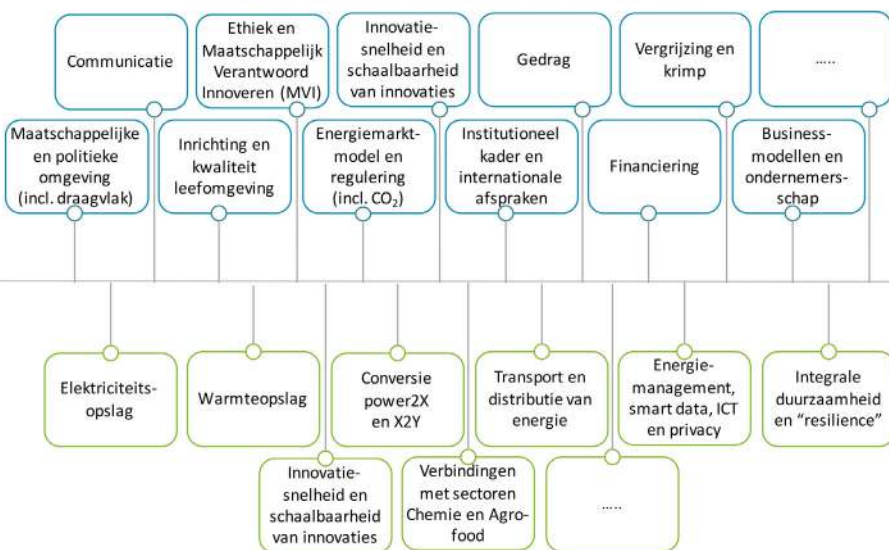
Communicatie

Ethiek en Maatschappelijk Verantwoord Innoveren (MVI)

Innovatiesnelheid en schaalbaarheid van innovaties

Gedrag

Vergrijzing en krimp

.....

Maatschappelijke en politieke omgeving (incl. draagvlak)

Inrichting en kwaliteit leefomgeving

Energiemarktmodel en regulering (incl. $CO_2$)

Institutioneel kader en internationale afspraken

Financiering

Businessmodellen en ondernemersschap

Elektriciteitsopslag

Warmteopslag

Conversie power2X en X2Y

Transport en distributie van energie

Energiemanagement, smart data, ICT en privacy

Integrale duurzaamheid en "resilience"

Innovatiesnelheid en schaalbaarheid van innovaties

Verbindingen met sectoren Chemie en Agrofood

.....